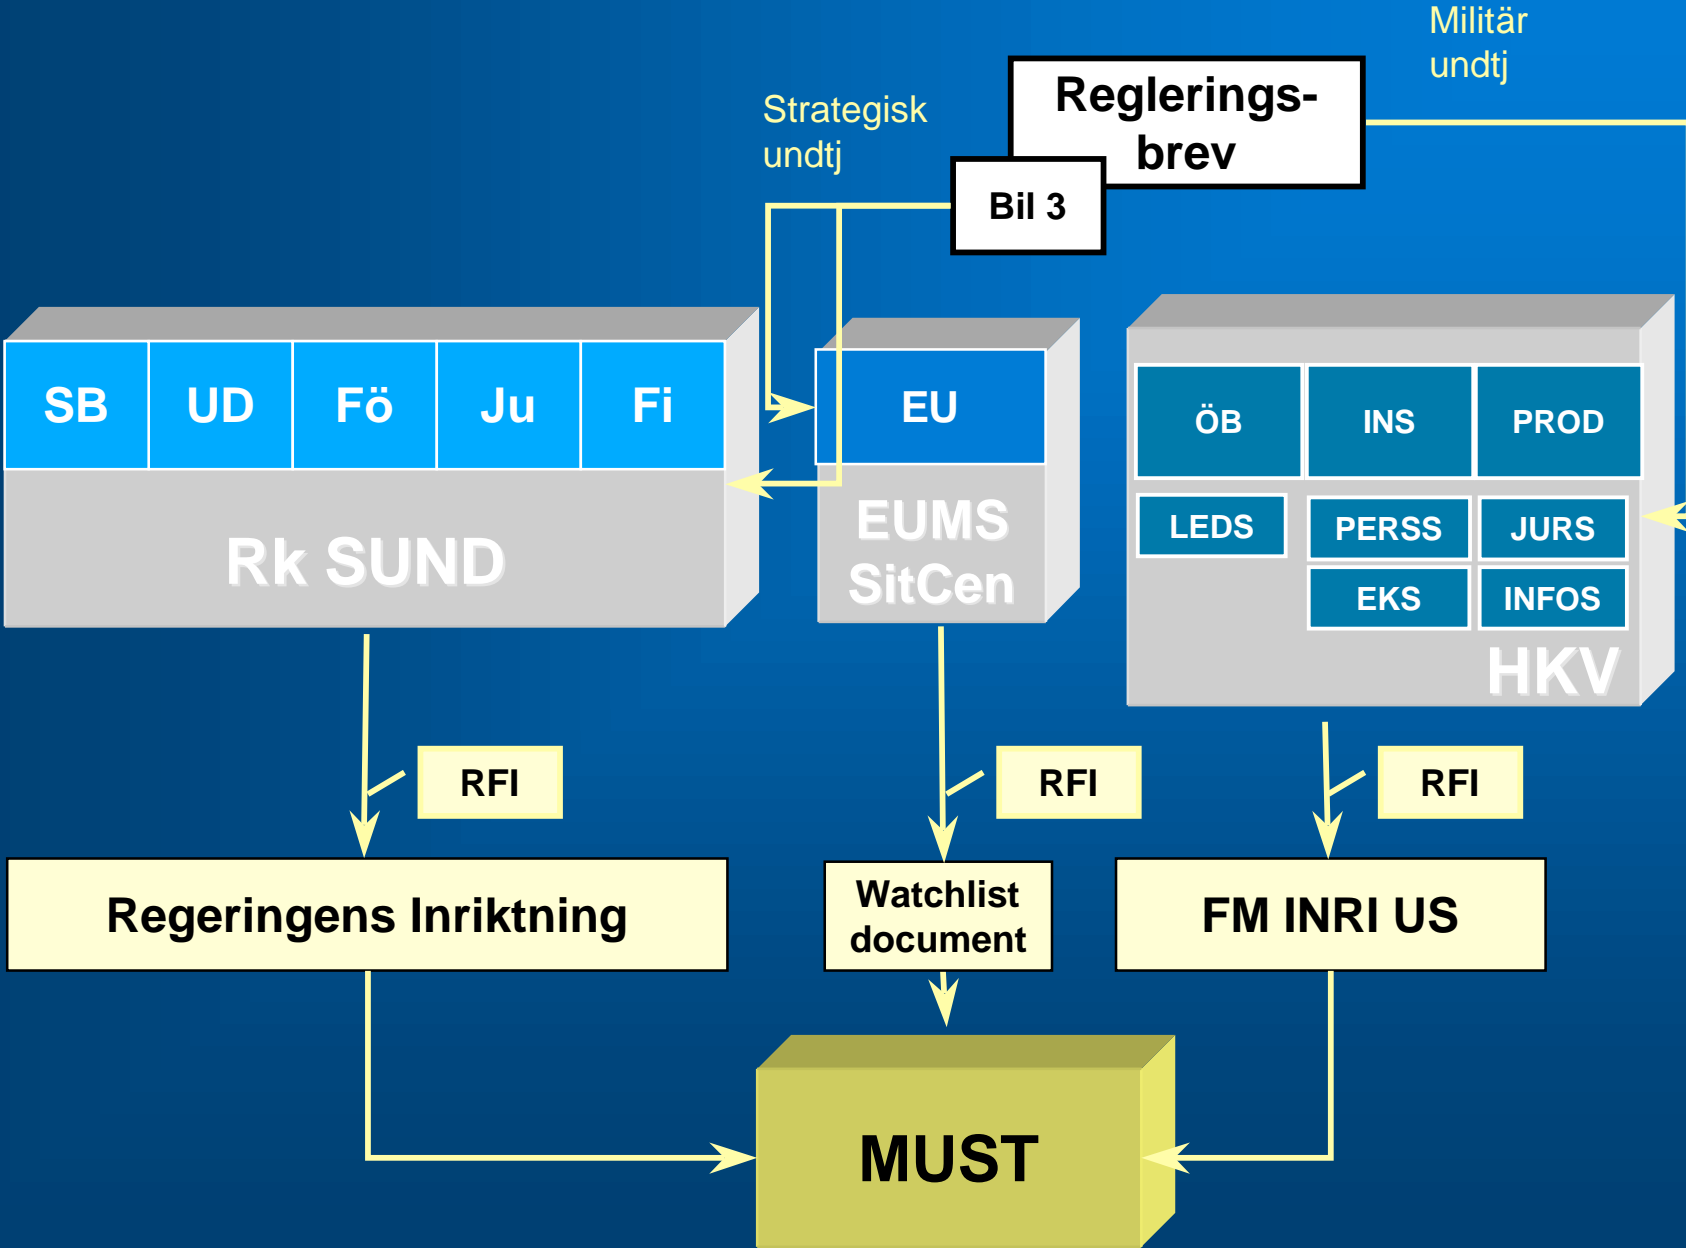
Militär undtj

Reglerings-brev

Strategisk undtj

Bil 3

SB

UD

Fö

Ju

Fi

Rk SUND

EU

EUMS SitCen

ÖB

INS

PROD

LEDS

PERSS

JURS

EKS

INFOS

HKV

RFI

RFI

RFI

Regeringens Inriktning

Watchlist document

FM INRI US

MUST